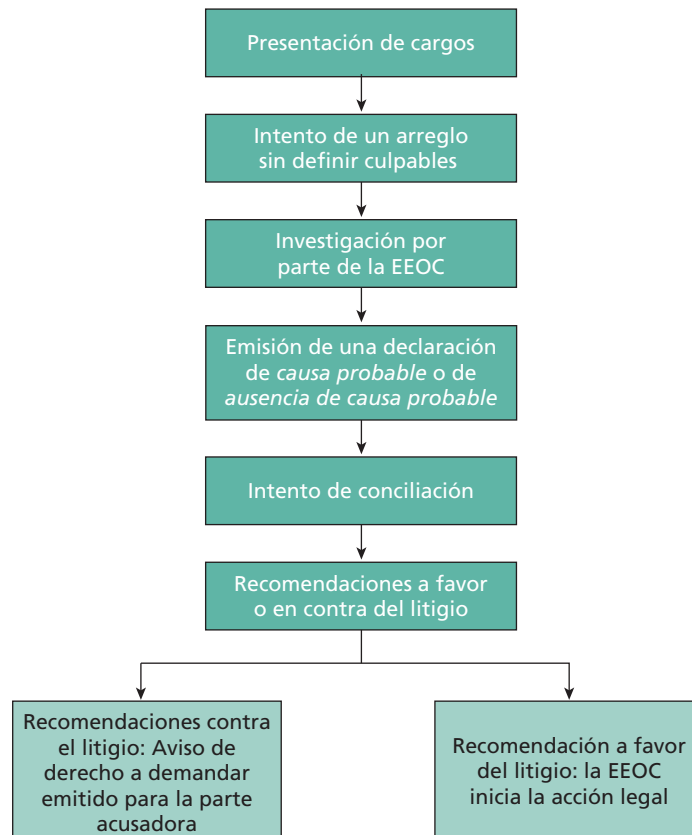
Presentación de cargos

Intento de un arreglo sin definir culpables

Investigación por parte de la EEOC

Emisión de una declaración de *causa probable* o de *ausencia de causa probable*

Intento de conciliación

Recomendaciones a favor o en contra del litigio

Recomendaciones contra el litigio: Aviso de derecho a demandar emitido para la parte acusadora

Recomendación a favor del litigio: la EEOC inicia la acción legal